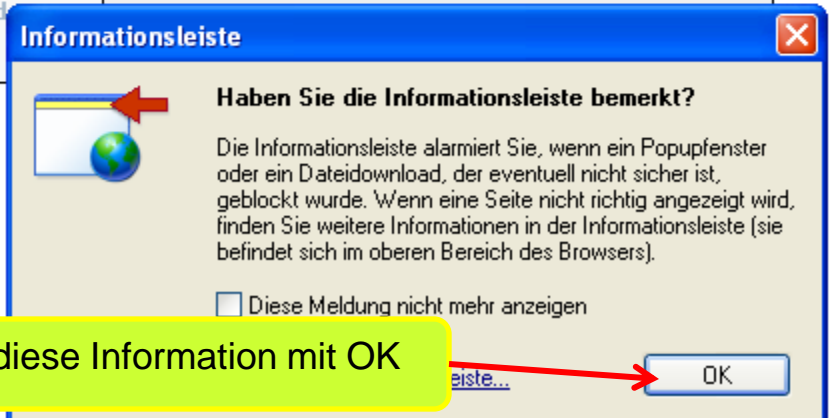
Informationsleiste

Haben Sie die Informationsleiste bemerkt?

Die Informationsleiste alarmiert Sie, wenn ein Popupfenster oder ein Dateidownload, der eventuell nicht sicher ist, geblockt wurde. Wenn eine Seite nicht richtig angezeigt wird, finden Sie weitere Informationen in der Informationsleiste (sie befindet sich im oberen Bereich des Browsers).

Diese Meldung nicht mehr anzeigen

diese Information mit OK

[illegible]eiste...

OK